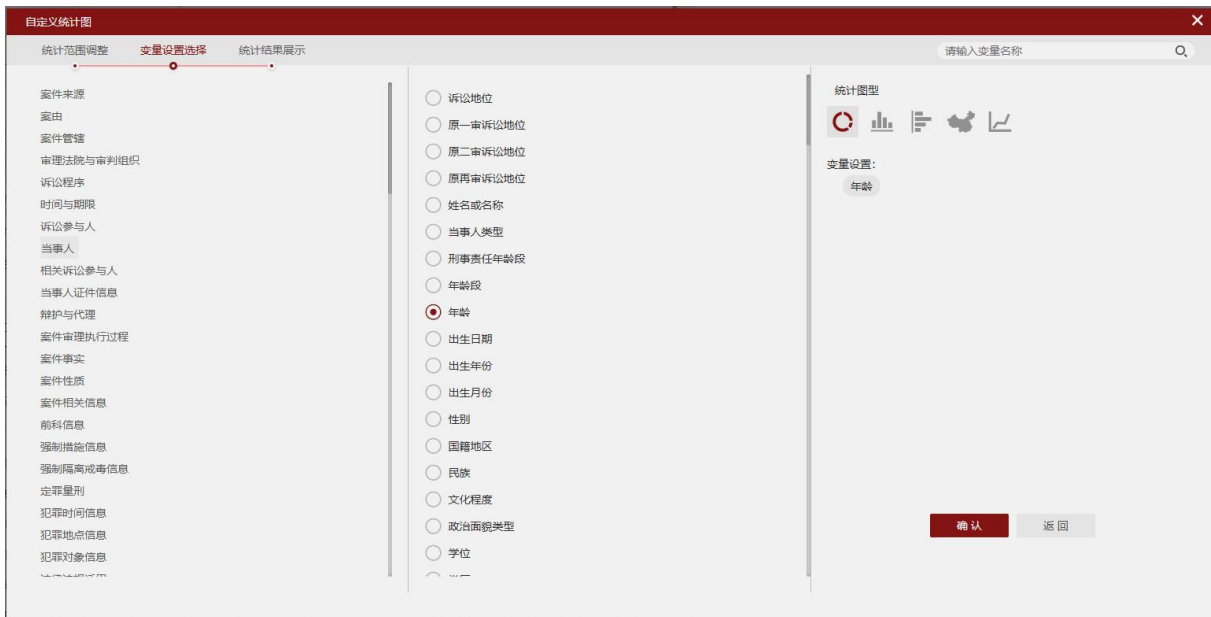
自定义统计图

×

统计范围调整 变量设置选择 统计结果展示

请输入变量名称

案件来源
案由
案件管辖
审理法院与审判组织
诉讼程序
时间与期限
诉讼参与人
当事人
相关诉讼参与人
当事人证件信息
辩护与代理
案件审理执行过程
案件事实
案件性质
案件相关信息
前科信息
强制措施信息
强制隔离戒毒信息
定罪量刑
犯罪时间信息
犯罪地点信息
犯罪对象信息
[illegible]

诉讼地位
原一审诉讼地位
原二审诉讼地位
原再审诉讼地位
姓名或名称
当事人类型
刑事责任年龄段
年龄段
年龄
出生日期
出生年份
出生月份
性别
国籍地区
民族
文化程度
政治面貌类型
学位
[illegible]

统计图型

变量设置:
年龄

确 认 返 回